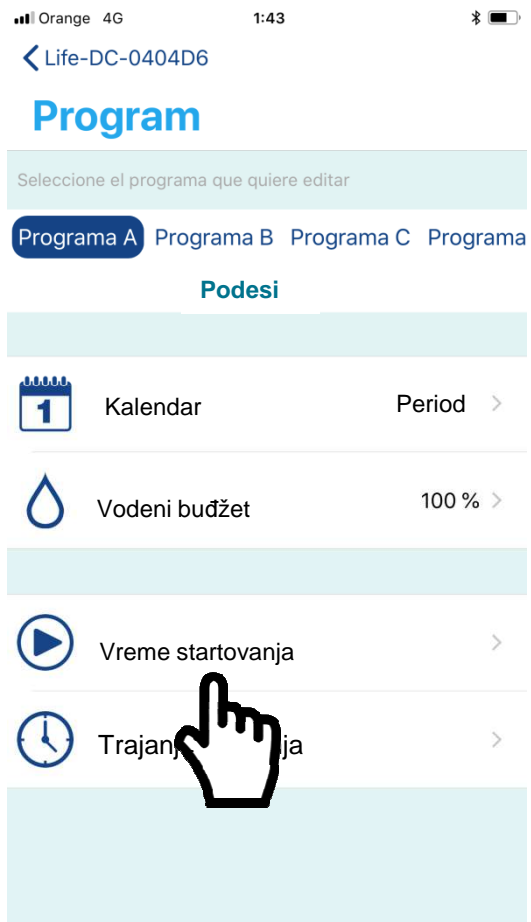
Orange 4G
1:43

Life-DC-0404D6

Program

Seleccione el programa que quiere editar

Programa A Programa B Programa C Programa

Podesi

1
Kalendar
Period

Vodeni budžet
100 %

Vreme startovanja

Trajan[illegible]ja